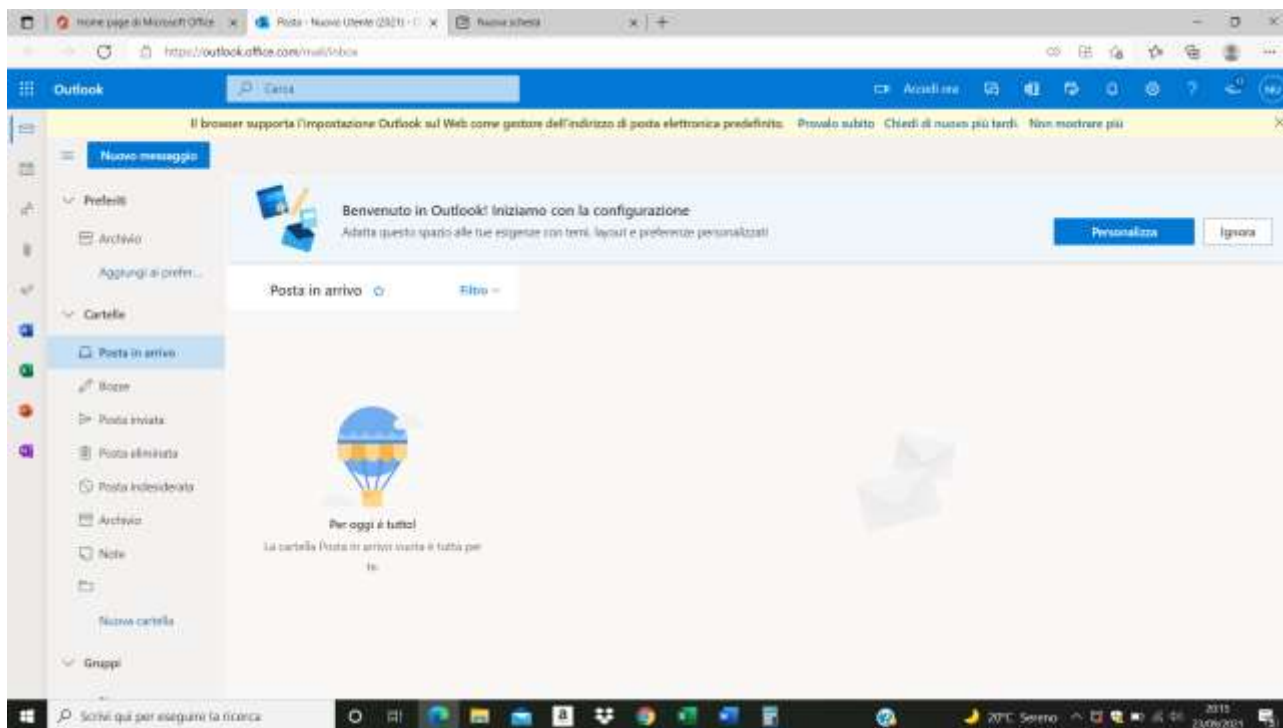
Home page di Microsoft Office ×
Posta - Nuovo Utente (2021) - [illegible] ×
Nuova scheda ×
+

https://outlook.office.com/mail/inbox

Outlook
Cerca
Accedi ora
NU

Il browser supporta l'impostazione Outlook sul Web come gestore dell'indirizzo di posta elettronica predefinito. Provalo subito Chiedi di nuovo più tardi Non mostrare più

Nuovo messaggio

Preferiti
Archivio
Aggiungi ai prefer...
Cartelle
Posta in arrivo
Bozze
Posta inviata
Posta eliminata
Posta indesiderata
Archivio
Note
Nuova cartella
Gruppi

Benvenuto in Outlook! Iniziamo con la configurazione
Adatta questo spazio alle tue esigenze con temi, layout e preferenze personalizzati
Personalizza
Ignora

Posta in arrivo
Filtro

Per oggi è tutto!
La cartella Posta in arrivo vuota è tutta per te.

Scrivi qui per eseguire la ricerca
20°C Sereno
20:15
23/09/2021